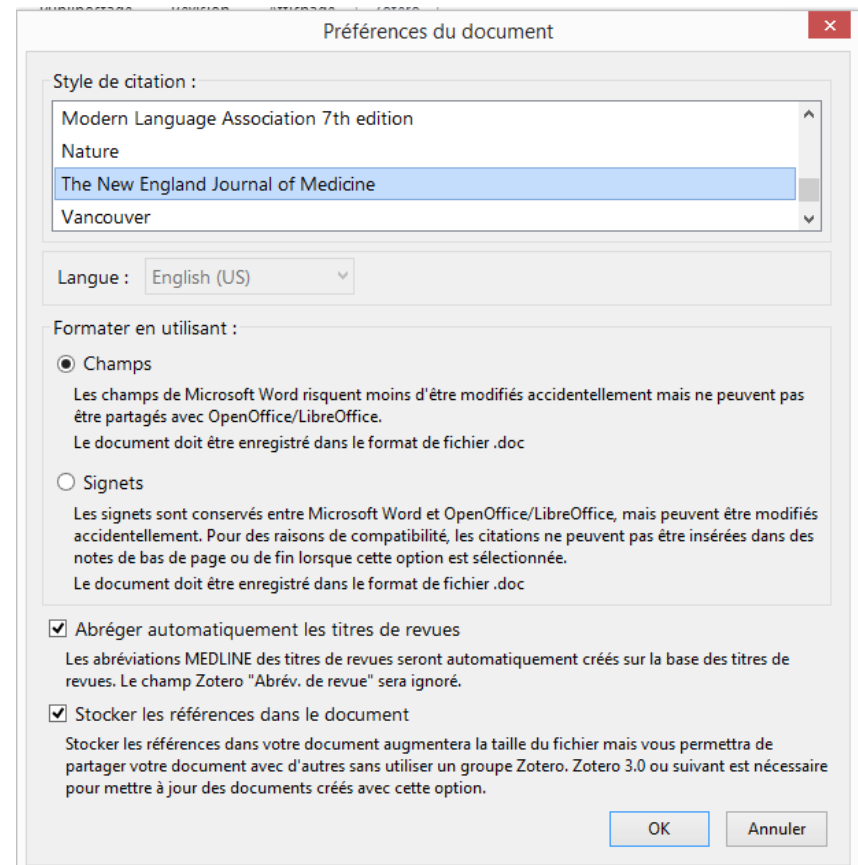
Préférences du document

Style de citation :

Modern Language Association 7th edition
Nature
The New England Journal of Medicine
Vancouver

Langue : English (US)

Formater en utilisant :

Champs

Les champs de Microsoft Word risquent moins d'être modifiés accidentellement mais ne peuvent pas être partagés avec OpenOffice/LibreOffice.

Le document doit être enregistré dans le format de fichier .doc

Signets

Les signets sont conservés entre Microsoft Word et OpenOffice/LibreOffice, mais peuvent être modifiés accidentellement. Pour des raisons de compatibilité, les citations ne peuvent pas être insérées dans des notes de bas de page ou de fin lorsque cette option est sélectionnée.

Le document doit être enregistré dans le format de fichier .doc

Abréger automatiquement les titres de revues

Les abréviations MEDLINE des titres de revues seront automatiquement créés sur la base des titres de revues. Le champ Zotero "Abrév. de revue" sera ignoré.

Stocker les références dans le document

Stocker les références dans votre document augmentera la taille du fichier mais vous permettra de partager votre document avec d'autres sans utiliser un groupe Zotero. Zotero 3.0 ou suivant est nécessaire pour mettre à jour des documents créés avec cette option.

OK
Annuler